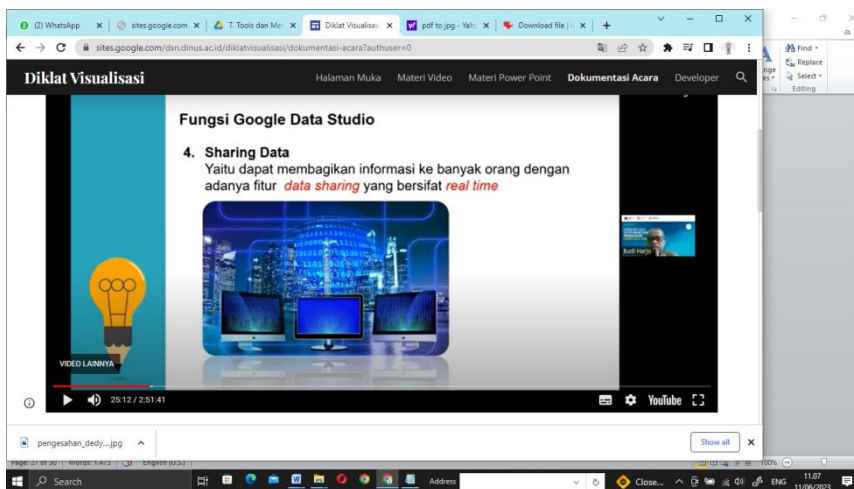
(2) WhatsApp ×
sites.google.com ×
7. Tools dan Me ×
Diklat Visualisasi ×
pdf to jpg - Yaho ×
Download file | ×
+

sites.google.com/dsn.dinus.ac.id/diklatvisualisasi/dokumentasi-acara?authuser=0

Find
Replace
Select
Editing

Diklat Visualisasi
Halaman Muka
Materi Video
Materi Power Point
Dokumentasi Acara
Developer

Fungsi Google Data Studio

4. Sharing Data
Yaitu dapat membagikan informasi ke banyak orang dengan adanya fitur data sharing yang bersifat real time

Budi Harjo

VIDEO LAINNYA

25:12 / 2:51:41

YouTube

pengesahan_dedy....jpg

Show all

Page: 27 of 30 | Words: 1.473 | English (U.S.)

100%

Search

Address

Close...

ENG

11.07
11/06/2023